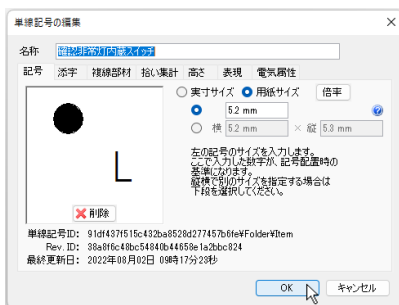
単線記号の編集

名称 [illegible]

記号 添字 複線部材 拾い集計 高さ 表現 電気属性

実寸サイズ 用紙サイズ 倍率

5.2 mm

横 5.2 mm × 縦 5.3 mm

左の記号のサイズを入力します。
ここで入力した数字が、記号配置時の基準になります。
縦横で別のサイズを指定する場合は下段を選択してください。

L

削除

単線記号ID: 91df437f515c432ba8528d277457b6fe¥Folder¥Item
Rev. ID: 38a8f6c48bc54840b44658e1a2bbc824
最終更新日: 2022年08月02日 09時17分23秒

OK キャンセル